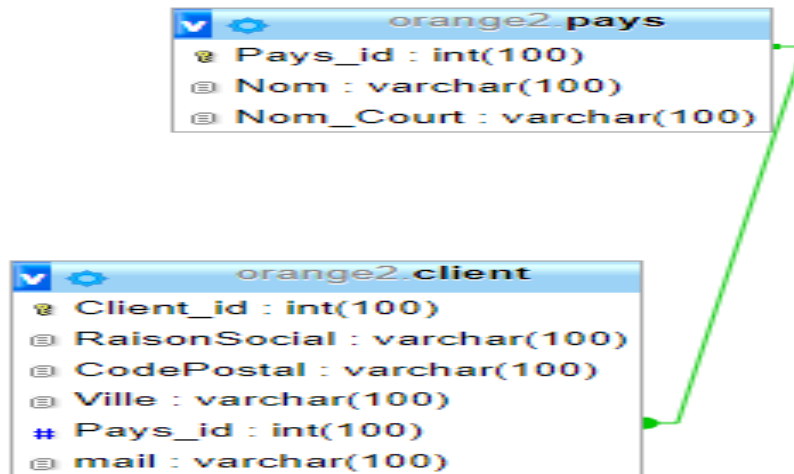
orange2.pays
Pays_id : int(100)
Nom : varchar(100)
Nom_Court : varchar(100)

orange2.client
Client_id : int(100)
RaisonSocial : varchar(100)
CodePostal : varchar(100)
Ville : varchar(100)
# Pays_id : int(100)
mail : varchar(100)